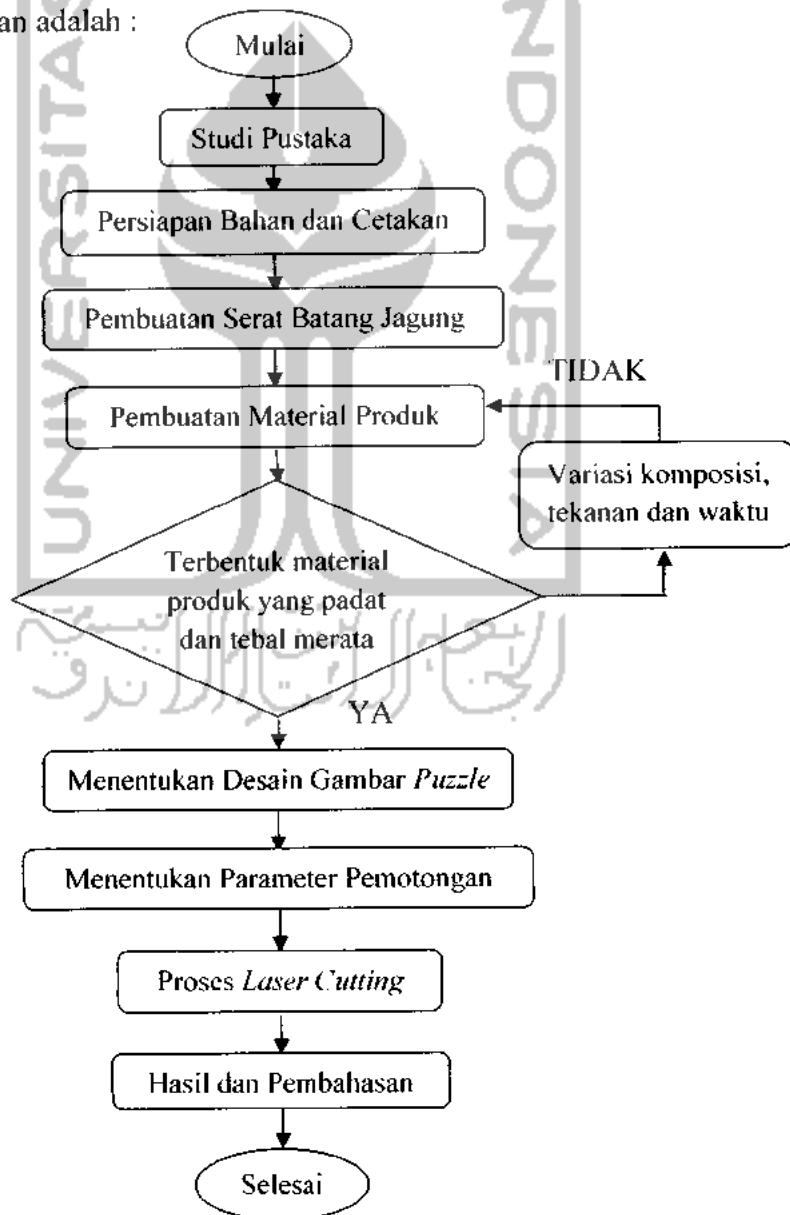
an adalah :

Mulai

Studi Pustaka

Persiapan Bahan dan Cetakan

Pembuatan Serat Batang Jagung

Pembuatan Material Produk

TIDAK

Variasi komposisi, tekanan dan waktu

Terbentuk material produk yang padat dan tebal merata

YA

Menentukan Desain Gambar *Puzzle*

Menentukan Parameter Pemotongan

Proses *Laser Cutting*

Hasil dan Pembahasan

Selesai